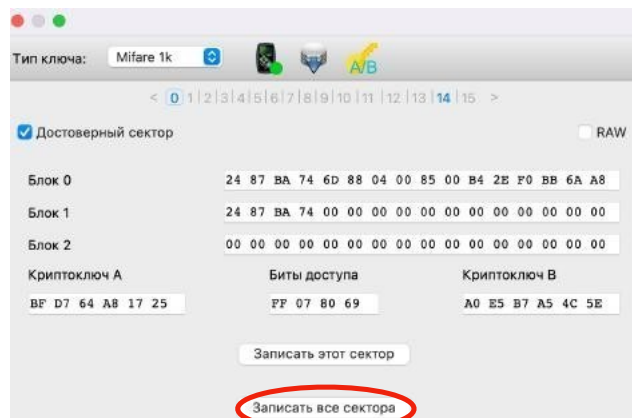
Тип ключа: Mifare 1k

A/B

< 0 | 1 | 2 | 3 | 4 | 5 | 6 | 7 | 8 | 9 | 10 | 11 | 12 | 13 | 14 | 15 >

Достоверный сектор

RAW

Блок 0 24 87 BA 74 6D 88 04 00 85 00 B4 2E F0 BB 6A A8

Блок 1 24 87 BA 74 00 00 00 00 00 00 00 00 00 00 00 00

Блок 2 00 00 00 00 00 00 00 00 00 00 00 00 00 00 00 00

Криптоключ A

BF D7 64 A8 17 25

Биты доступа

FF 07 80 69

Криптоключ B

A0 E5 B7 A5 4C 5E

Записать этот сектор

Записать все сектора